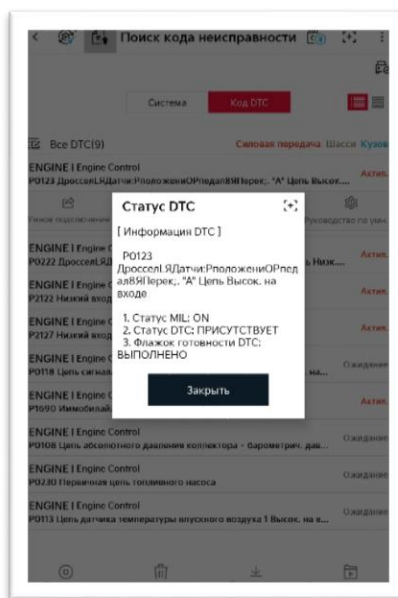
Поиск кода неисправности

Система
Код DTC

Все DTC(9)
Силовая передача Шасси Кузов

ENGINE | Engine Control
P0123 ДроссельЯДатчик:РположениОРпедаль8ЯПерек;. "A" Цепь Высок...
Актив.

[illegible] Руководство по ум.

ENGINE | Engine C
P0222 ДроссельЯД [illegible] ь Низк...
Актив.

ENGINE | Engine C
P2122 Низкий вход
Актив.

ENGINE | Engine C
P2127 Низкий вход
Актив.

ENGINE | Engine C
P0118 Цепь сигнал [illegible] ... на...
Ожидание

ENGINE | Engine C
P1690 Иммобилай
Актив.

ENGINE | Engine Control
P0108 Цепь абсолютного давления коллектора - барометрич. дав...
Ожидание

ENGINE | Engine Control
P0230 Первичная цепь топливного насоса
Ожидание

ENGINE | Engine Control
P0113 Цепь датчика температуры впускного воздуха 1 Высок. на в...
Ожидание

Статус DTC

[ Информация DTC ]

P0123 ДроссельЯДатчик:РположениОРпедаль8ЯПерек;. "A" Цепь Высок. на входе

1. Статус MIL: ON
2. Статус DTC: ПРИСУТСТВУЕТ
3. Флажок готовности DTC: ВЫПОЛНЕНО

Закрыть